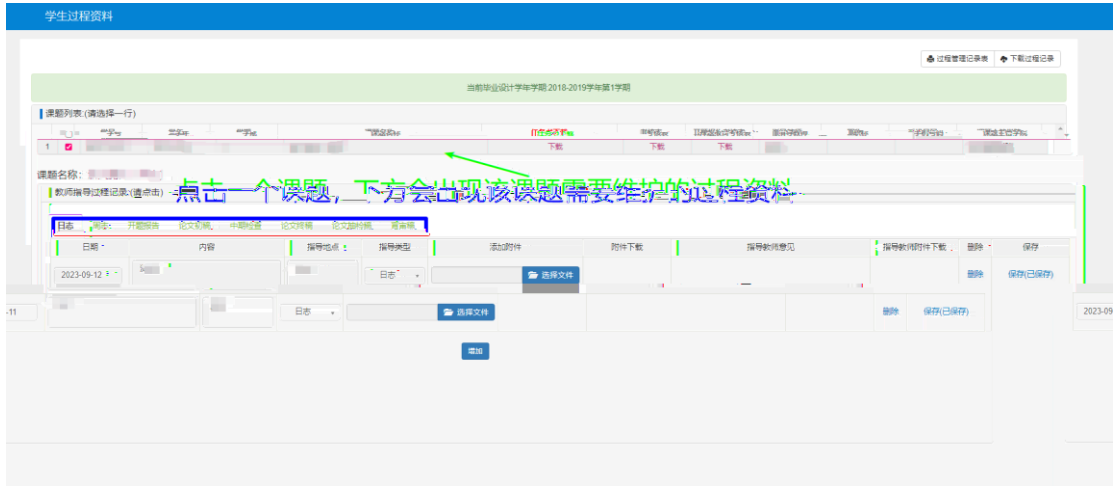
学生过程资料

过程管理记录表 下载过程记录

当前毕业设计学年学期:2018-2019学年第1学期

课题列表(请选择一行)

| | 学号 | 学年 | 学院 | 课题名称 | 任务书 | 开题报告 | 工程图纸 | 答辩 | 成绩 | 学院审核 | 课题来源 |
|---|---|---|---|---|---|---|---|---|---|---|---|
| 1 | | | | | 下载 | 下载 | 下载 | | | | |

课题名称:

教师指导过程记录(请点击)

点击一个课题，下方会出现该课题需要维护的过程资料

日志 周志 开题报告 论文初稿 中期检查 论文终稿 论文定稿 答辩稿

| 日期 | 内容 | 指导地点 | 指导类型 | 添加附件 | 附件下载 | 指导教师意见 | 指导教师附件下载 | 删除 | 保存 |
|---|---|---|---|---|---|---|---|---|---|
| 2023-09-12 | | | 日志 | 选择文件 | | | | 删除 | 保存(已保存) |
| -11 | | | 日志 | 选择文件 | | | | 删除 | 保存(已保存) |

2023-09

增加